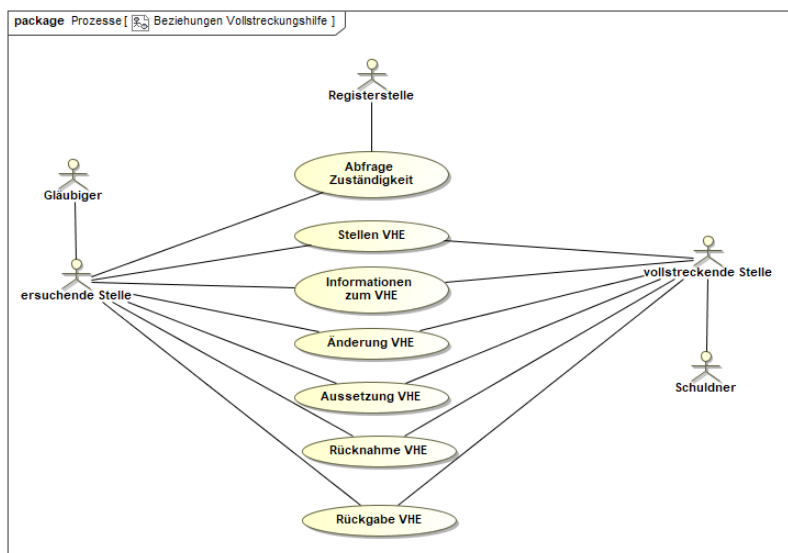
package Prozesse [ Beziehungen Vollstreckungshilfe ]

Registerstelle

Gläubiger

Abfrage Zuständigkeit

Stellen VHE

ersuchende Stelle

Informationen zum VHE

vollstreckende Stelle

Änderung VHE

Schuldner

Aussetzung VHE

Rücknahme VHE

Rückgabe VHE